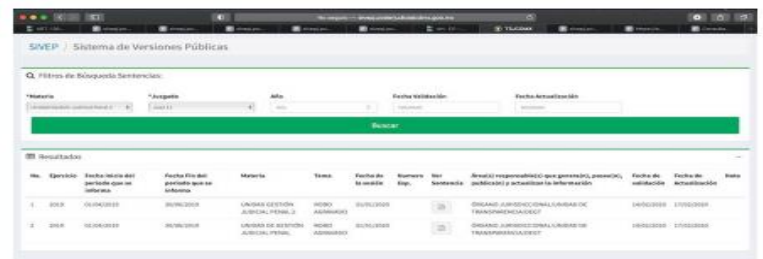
SIVEP / Sistema de Versiones Públicas

Filtros de Búsqueda Sentencias:

*Materia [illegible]
*Juzgado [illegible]
Año
Fecha Validación
Fecha Actualización

Buscar

Resultados

| No. | Ejercicio | Fecha inicio del periodo que se informa | Fecha Fin del periodo que se informa | Materia | Tema | Fecha de la sesión | Numero Exp. | Ver Sentencia | Área(s) responsable(s) que genera(n), posee(n), publica(n) y actualizan la información | Fecha de validación | Fecha de Actualización | Nota |
|---|---|---|---|---|---|---|---|---|---|---|---|---|
| 1 | 2019 | 01/04/2019 | 30/06/2019 | UNIDAD GESTIÓN JUDICIAL PENAL 2 | ROBO AGRAVADO | 01/01/2020 | | | ÓRGANO JURISDICCIONAL/UNIDAD DE TRANSPARENCIA/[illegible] | 18/02/2020 | 17/02/2020 | |
| 2 | 2019 | 01/04/2019 | 30/06/2019 | UNIDAD DE GESTIÓN JUDICIAL PENAL | ROBO AGRAVADO | 01/01/2020 | | | ÓRGANO JURISDICCIONAL/UNIDAD DE TRANSPARENCIA/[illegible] | 18/02/2020 | 17/02/2020 | |